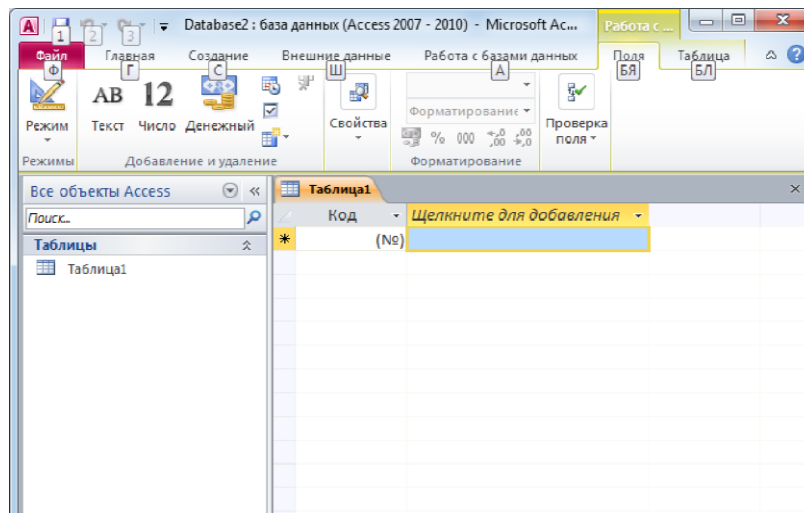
A 1 2 3 Database2 : база данных (Access 2007 - 2010) - Microsoft Ac... Работа с ...

Файл Ф Главная Г Создание С Внешние данные Ш Работа с базами данных А Поля БЯ Таблица БЛ

Режим Режимы

AB Текст 12 Число Денежный

Добавление и удаление

Свойства

Форматирование

% 000 $^{+0}_{,00}$ $^{,00}_{\rightarrow ,0}$

Форматирование

Проверка поля

Все объекты Access

Поиск...

Таблицы

Таблица1

Таблица1

Код

Щелкните для добавления

(№)